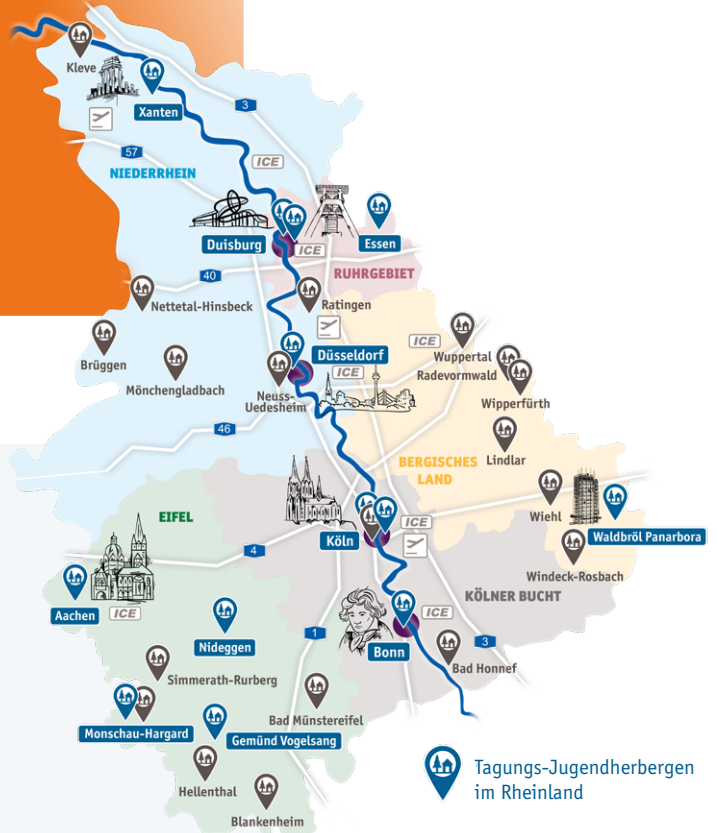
Kleve
Xanten
3
57
ICE
NIEDERRHEIN
Duisburg
ICE
Essen
RUHRGEBIET
40
Nettetal-Hinsbeck
Ratingen
Brüggen
Mönchengladbach
Düsseldorf
ICE
Wuppertal
Radevormwald
ICE
Wipperfürth
Neuss-Uedesheim
46
Lindlar
BERGISCHES LAND
EIFEL
Wiehl
Waldbröl Panarbora
Köln
ICE
4
Windeck-Rosbach
Aachen
ICE
KÖLNER BUCHT
Nideggen
ICE
1
Bonn
3
Bad Honnef
Simmerath-Rurberg
Monschau-Hargard
Bad Münstereifel
Gemünd Vogelsang
Hellenthal
Blankenheim
Tagungs-Jugendherbergen im Rheinland